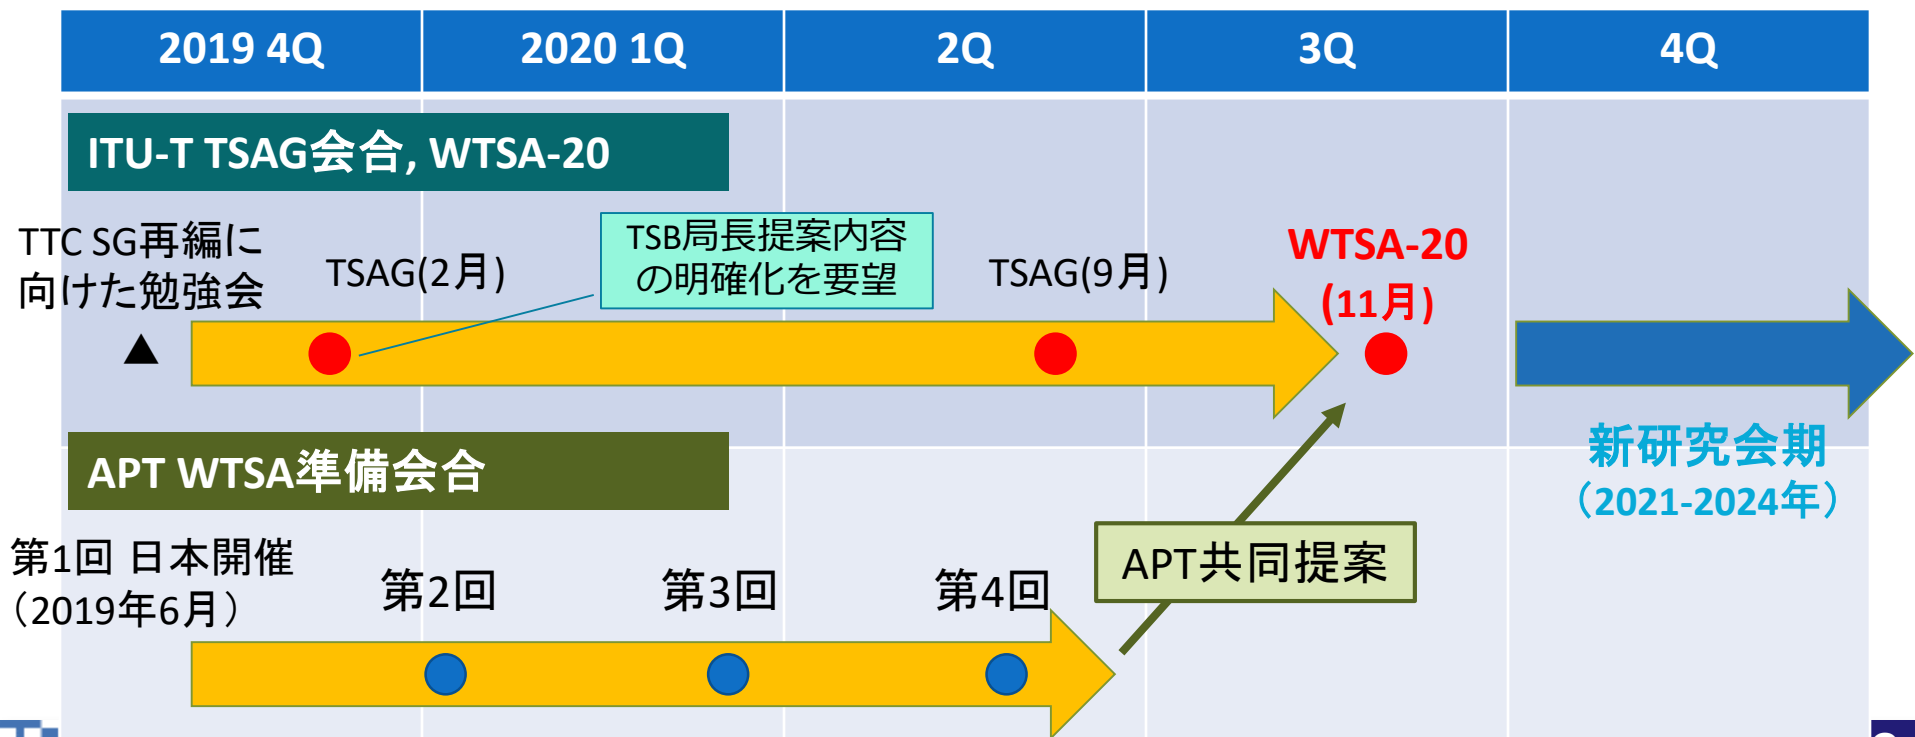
| 2019 4Q | 2020 1Q | 2Q | 3Q | 4Q |
|---|---|---|---|---|

ITU-T TSAG会合, WTSA-20

TTC SG再編に向けた勉強会
▲

TSAG(2月)

TSB局長提案内容の明確化を要望

TSAG(9月)

WTSA-20 (11月)

新研究会期 (2021-2024年)

APT WTSA準備会合

第1回 日本開催 (2019年6月)

第2回

第3回

第4回

APT共同提案